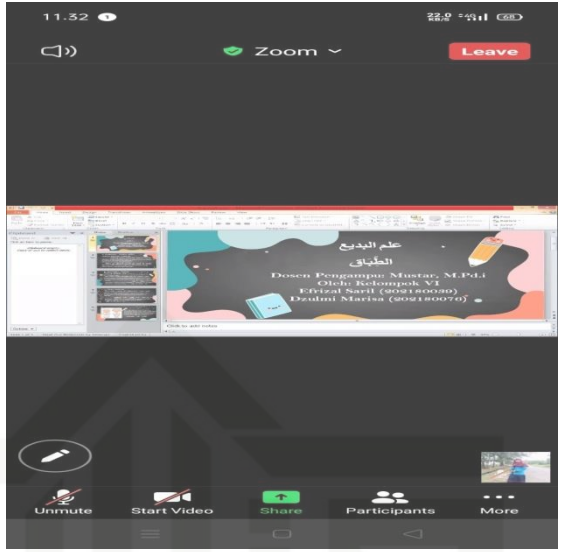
11.32

22.0 KB/S 4G 68

Zoom

Leave

علم البديع

الطباق

Dosen Pengampu: Mustar, M.Pd.i
Oleh: Kelompok VI
Efrizal Saril (2021800030)
Dzulmi Marisa (2021800070)

Click to add notes

Unmute

Start Video

Share

Participants

More